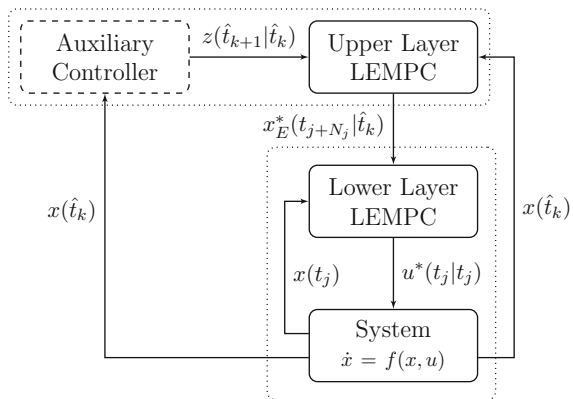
Auxiliary Controller

$z(\hat{t}_{k+1}|\hat{t}_k)$

Upper Layer LEMPC

$x_E^*(t_{j+N_j}|\hat{t}_k)$

$x(\hat{t}_k)$

Lower Layer LEMPC

$x(\hat{t}_k)$

$x(t_j)$

$u^*(t_j|t_j)$

System

$\dot{x} = f(x, u)$